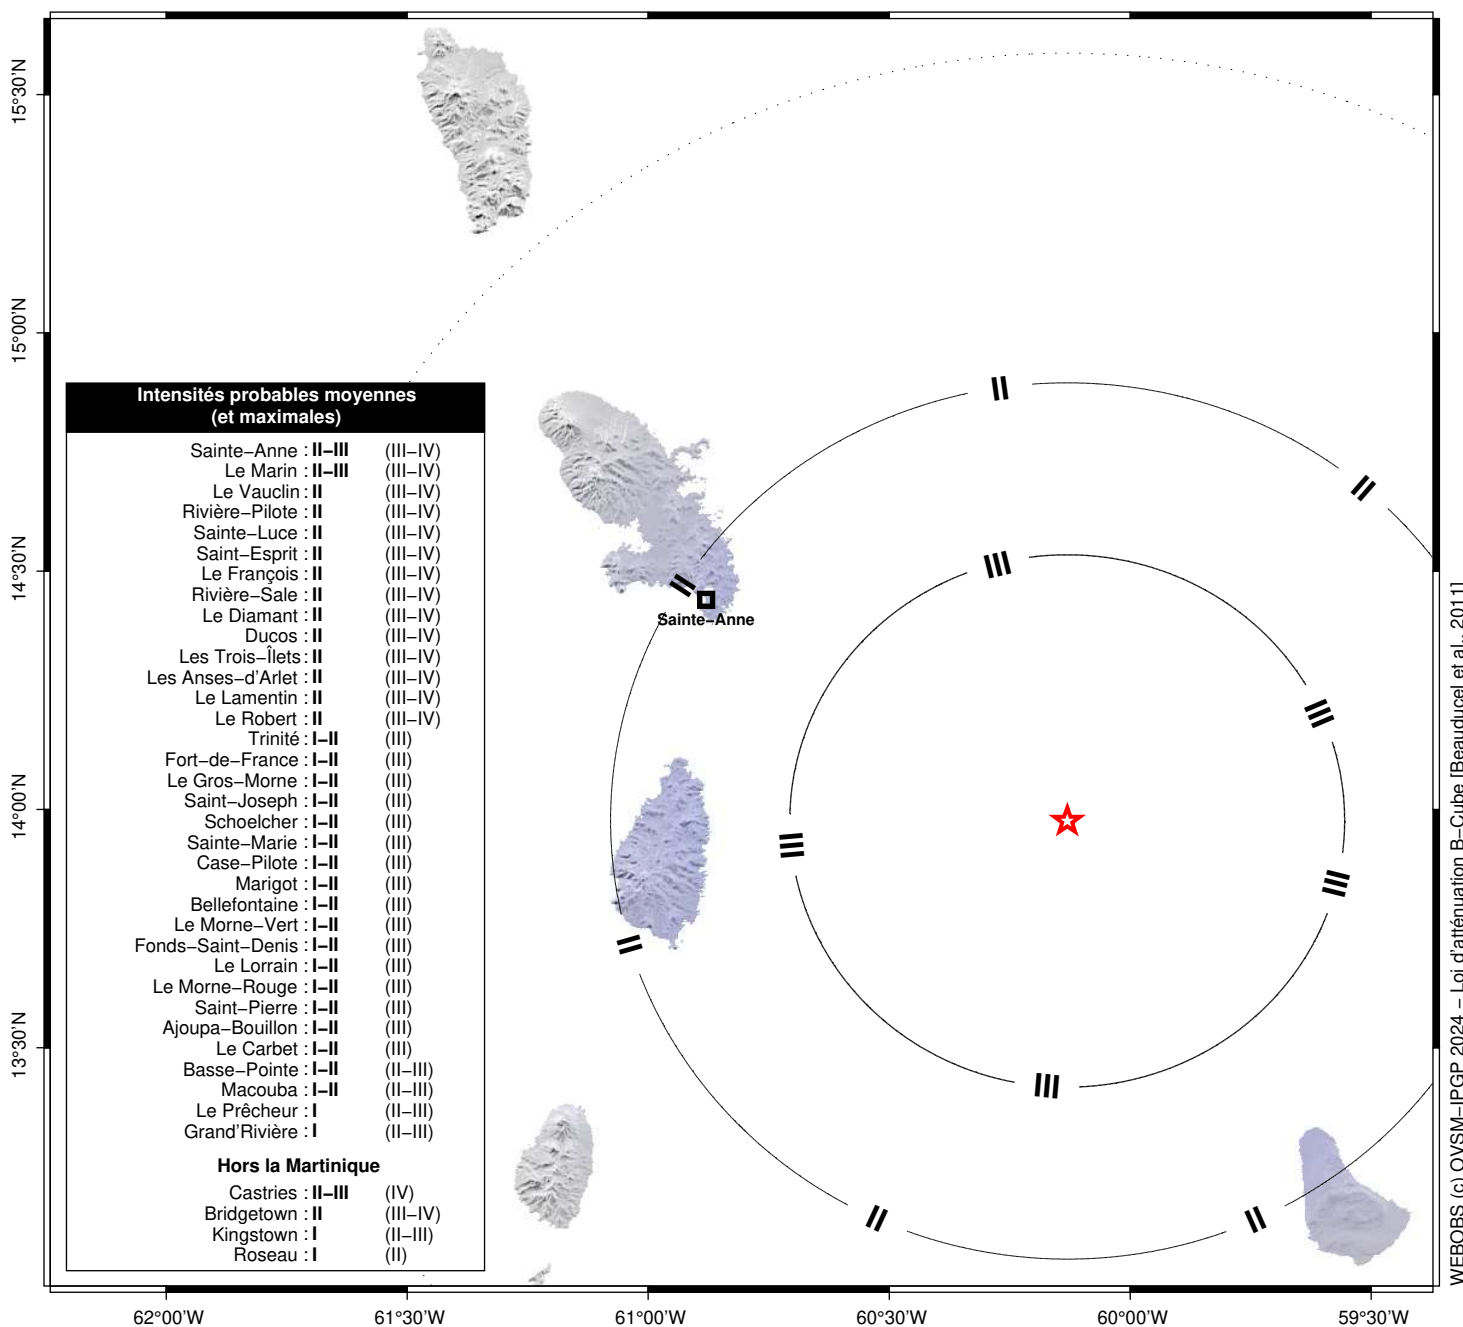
Intensités probables moyennes
(et maximales)

| | | |
|---|---|---|
| Sainte–Anne : | II–III | (III–IV) |
| Le Marin : | II–III | (III–IV) |
| Le Vauclin : | II | (III–IV) |
| Rivière–Pilote : | II | (III–IV) |
| Sainte–Luce : | II | (III–IV) |
| Saint–Esprit : | II | (III–IV) |
| Le François : | II | (III–IV) |
| Rivière–Sale : | II | (III–IV) |
| Le Diamant : | II | (III–IV) |
| Ducos : | II | (III–IV) |
| Les Trois–Îlets : | II | (III–IV) |
| Les Anses–d'Arlet : | II | (III–IV) |
| Le Lamentin : | II | (III–IV) |
| Le Robert : | II | (III–IV) |
| Trinité : | I–II | (III) |
| Fort–de–France : | I–II | (III) |
| Le Gros–Morne : | I–II | (III) |
| Saint–Joseph : | I–II | (III) |
| Schoelcher : | I–II | (III) |
| Sainte–Marie : | I–II | (III) |
| Case–Pilote : | I–II | (III) |
| Marigot : | I–II | (III) |
| Bellefontaine : | I–II | (III) |
| Le Morne–Vert : | I–II | (III) |
| Fonds–Saint–Denis : | I–II | (III) |
| Le Lorrain : | I–II | (III) |
| Le Morne–Rouge : | I–II | (III) |
| Saint–Pierre : | I–II | (III) |
| Ajoupa–Bouillon : | I–II | (III) |
| Le Carbet : | I–II | (III) |
| Basse–Pointe : | I–II | (II–III) |
| Macouba : | I–II | (II–III) |
| Le Prêcheur : | I | (II–III) |
| Grand'Rivière : | I | (II–III) |

Hors la Martinique

| | | |
|---|---|---|
| Castries : | II–III | (IV) |
| Bridgetown : | II | (III–IV) |
| Kingstown : | I | (II–III) |
| Roseau : | I | (II) |

Sainte–Anne

II II II II II II
III III III III III III

15°30'N
15°00'N
14°30'N
14°00'N
13°30'N

62°00'W 61°30'W 61°00'W 60°30'W 60°00'W 59°30'W

WEBOBS (c) OVSM–IPGP 2024 – Loi d'atténuation B–Cube [Beauducel et al., 2011]